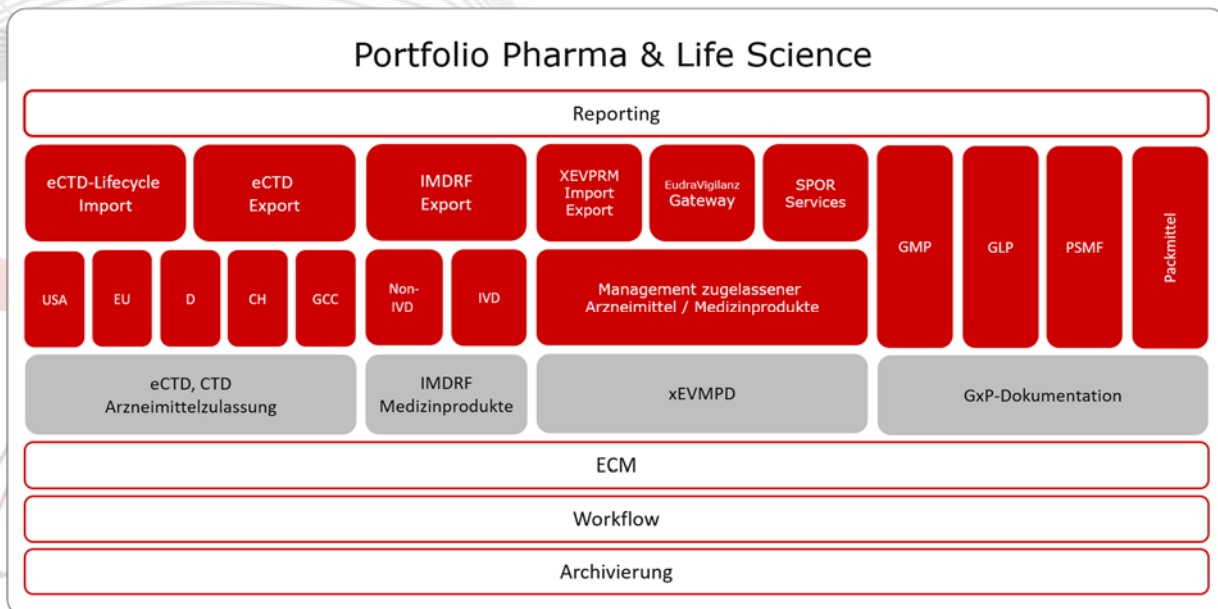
Portfolio Pharma & Life Science

Reporting

eCTD-Lifecycle Import

eCTD Export

IMDRF Export

XEVPRM Import Export

EudraVigilanz Gateway

SPOR Services

GMP

GLP

PSMF

Packmittel

USA

EU

D

CH

GCC

Non-IVD

IVD

Management zugelassener Arzneimittel / Medizinprodukte

eCTD, CTD Arzneimittelzulassung

IMDRF Medizinprodukte

xEVMPD

GxP-Dokumentation

ECM

Workflow

Archivierung